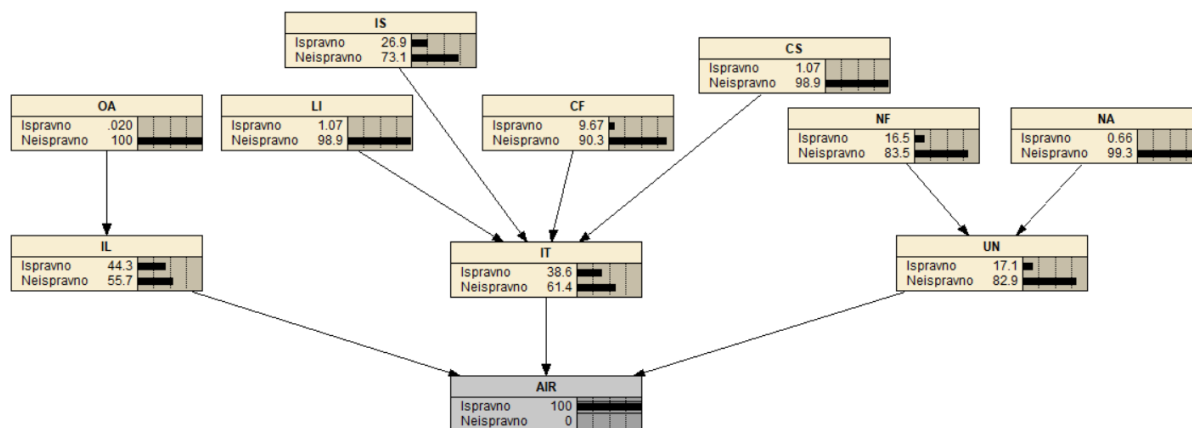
IS
Ispravno 26.9
Neispravno 73.1

CS
Ispravno 1.07
Neispravno 98.9

OA
Ispravno .020
Neispravno 100

LI
Ispravno 1.07
Neispravno 98.9

CF
Ispravno 9.67
Neispravno 90.3

NF
Ispravno 16.5
Neispravno 83.5

NA
Ispravno 0.66
Neispravno 99.3

IL
Ispravno 44.3
Neispravno 55.7

IT
Ispravno 38.6
Neispravno 61.4

UN
Ispravno 17.1
Neispravno 82.9

AIR
Ispravno 100
Neispravno 0